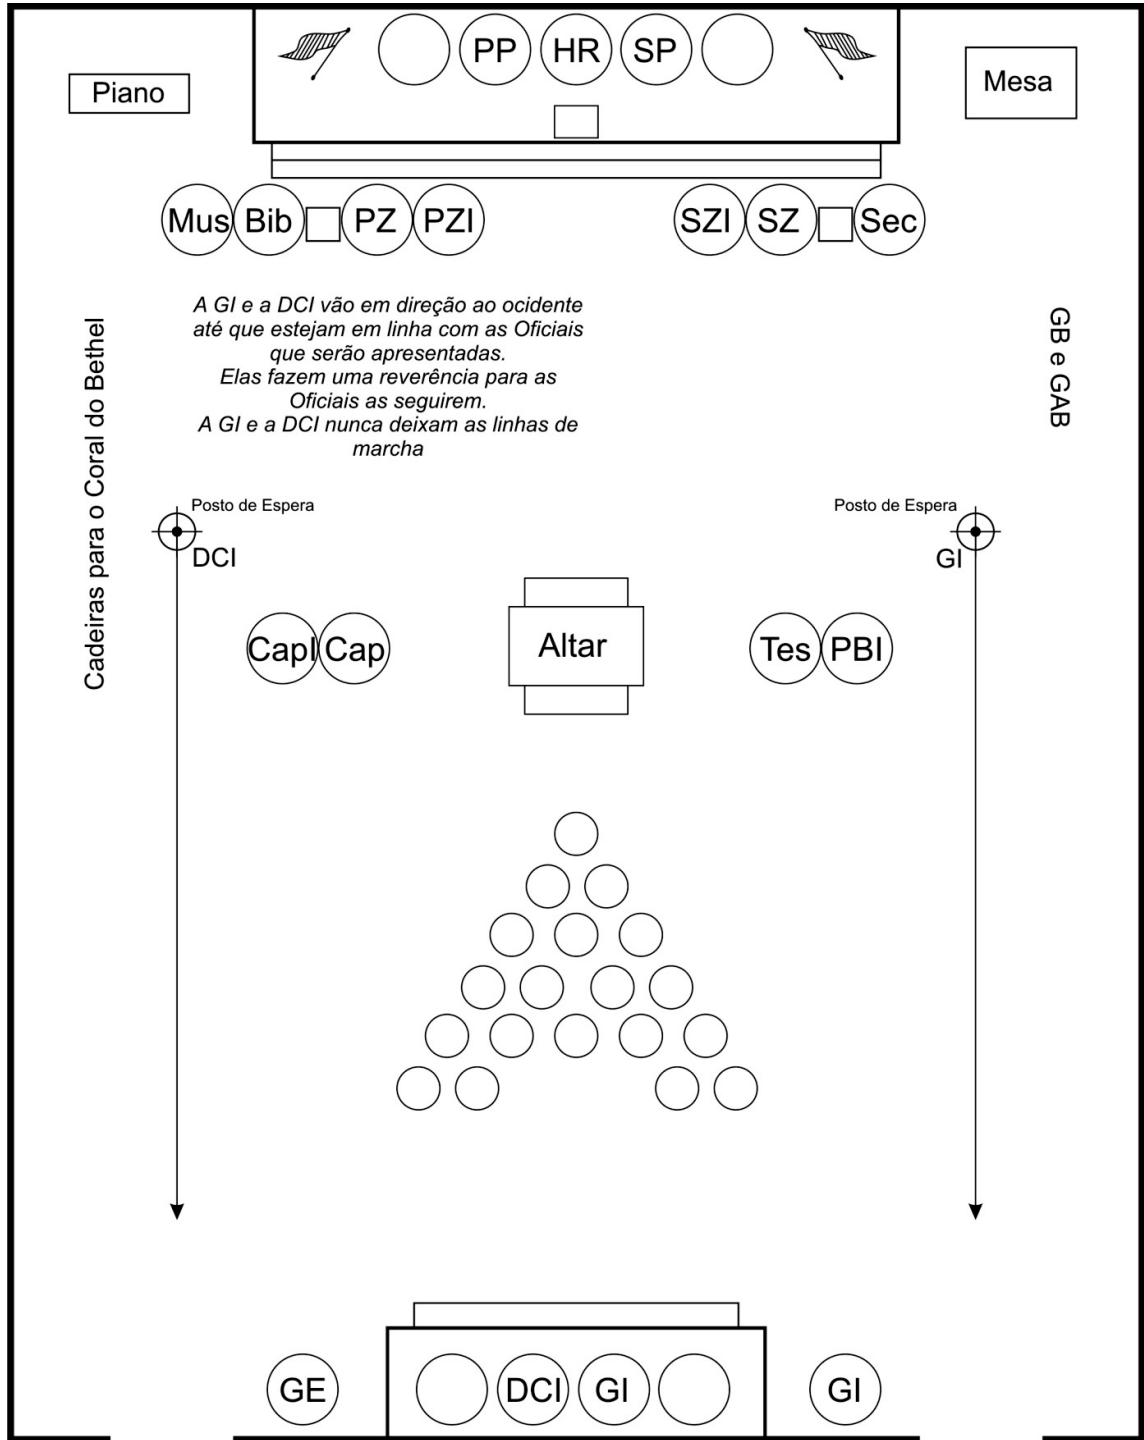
Piano

PP HR SP

Mesa

Mus Bib PZ PZI

SZI SZ Sec

A GI e a DCI vão em direção ao ocidente até que estejam em linha com as Oficiais que serão apresentadas.
Elas fazem uma reverência para as Oficiais as seguirem.
A GI e a DCI nunca deixam as linhas de marcha

Cadeiras para o Coral do Bethel

GB e GAB

Posto de Espera
DCI

Posto de Espera
GI

Capl Cap

Altar

Tes PBI

GE

DCI GI

GI